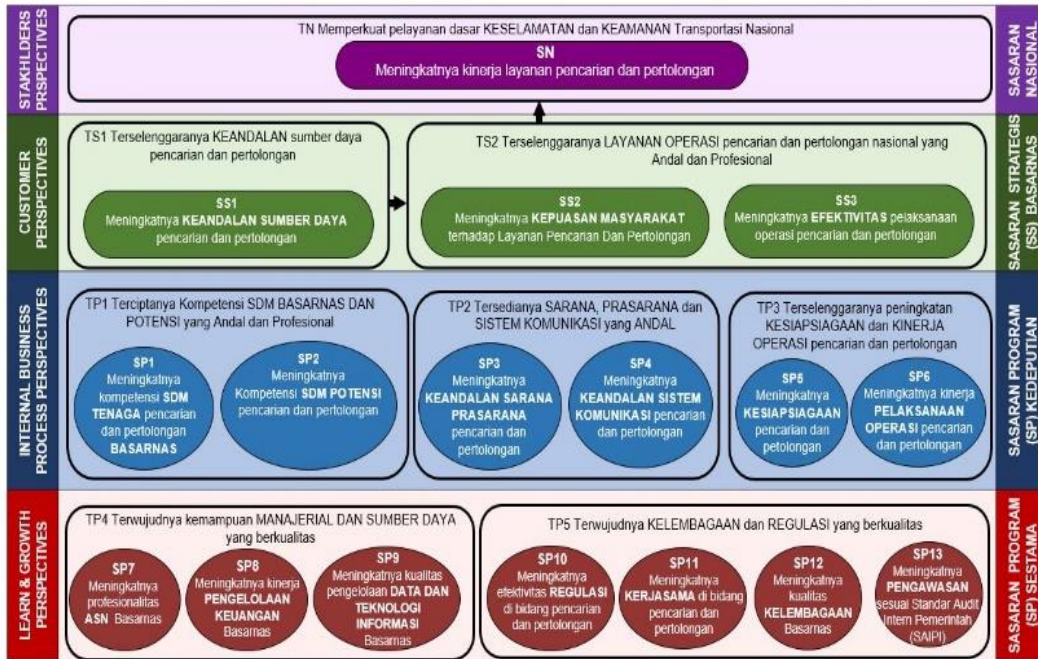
STAKHLDERS PRSPECTIVES

TN Memperkuat pelayanan dasar KESELAMATAN dan KEAMANAN Transportasi Nasional

SN
Meningkatnya kinerja layanan pencarian dan pertolongan

SASARAN NASIONAL

CUSTOMER PERSPECTIVES

TS1 Terselenggaranya KEANDALAN sumber daya pencarian dan pertolongan

SS1
Meningkatnya KEANDALAN SUMBER DAYA pencarian dan pertolongan

TS2 Terselenggaranya LAYANAN OPERASI pencarian dan pertolongan nasional yang Andal dan Profesional

SS2
Meningkatnya KEPUASAN MASYARAKAT terhadap Layanan Pencarian Dan Pertolongan

SS3
Meningkatnya EFEKTIVITAS pelaksanaan operasi pencarian dan pertolongan

SASARAN STRATEGIS (SS) BASARNAS

INTERNAL BUSINESS PROCESS PERSPECTIVES

TP1 Terciptanya Kompetensi SDM BASARNAS DAN POTENSI yang Andal dan Profesional

SP1
Meningkatnya kompetensi SDM TENAGA pencarian dan pertolongan BASARNAS

SP2
Meningkatnya Kompetensi SDM POTENSI pencarian dan pertolongan

TP2 Tersedianya SARANA, PRASARANA dan SISTEM KOMUNIKASI yang ANDAL

SP3
Meningkatnya KEANDALAN SARANA PRASARANA pencarian dan pertolongan

SP4
Meningkatnya KEANDALAN SISTEM KOMUNIKASI pencarian dan pertolongan

TP3 Terselenggaranya peningkatan KESIAPSIAGAAN dan KINERJA OPERASI pencarian dan pertolongan

SP5
Meningkatnya KESIAPSIAGAAN pencarian dan petolongan

SP6
Meningkatnya kinerja PELAKSANAAN OPERASI pencarian dan pertolongan

SASARAN PROGRAM (SP) KEDEPUTIAN

LEARN & GROWTH PERSPECTIVES

TP4 Terwujudnya kemampuan MANAJERIAL DAN SUMBER DAYA yang berkualitas

SP7
Meningkatnya profesionalitas ASN Basarnas

SP8
Meningkatnya kinerja PENGELOLAAN KEUANGAN Basarnas

SP9
Meningkatnya kualitas pengelolaan DATA DAN TEKNOLOGI INFORMASI Basarnas

TP5 Terwujudnya KELEMBAGAAN dan REGULASI yang berkualitas

SP10
Meningkatnya efektivitas REGULASI di bidang pencarian dan pertolongan

SP11
Meningkatnya KERJASAMA di bidang pencarian dan pertolongan

SP12
Meningkatnya kualitas KELEMBAGAAN Basarnas

SP13
Meningkatnya PENGAWASAN sesuai Standar Audit Intern Pemerintah (SAIPI)

SASARAN PROGRAM (SP) SESTAMA